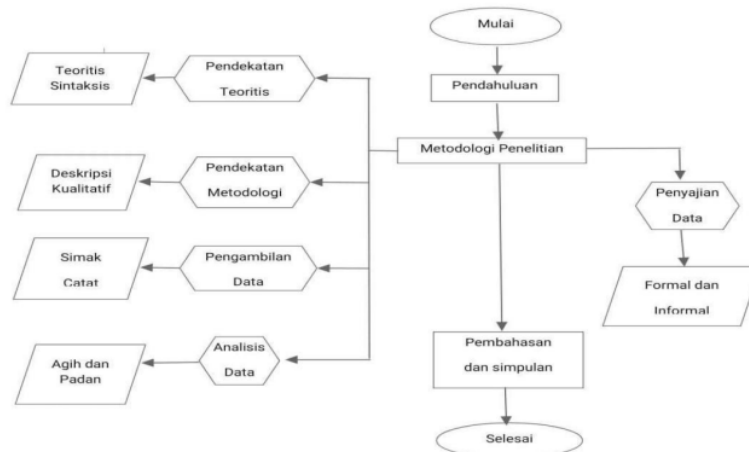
Mulai

Pendahuluan

Metodologi Penelitian

Pendekatan Teoritis

Teoritis Sintaksis

Pendekatan Metodologi

Deskripsi Kualitatif

Pengambilan Data

Simak Catat

Analisis Data

Agih dan Padan

Penyajian Data

Formal dan Informal

Pembahasan dan simpulan

Selesai